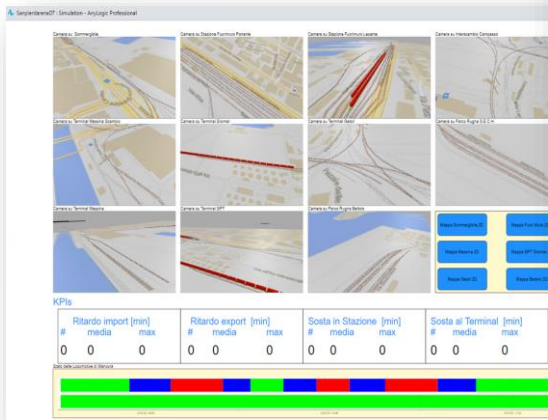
SampierdarenaDT : Simulation - AnyLogic Professional

Camera su Sommergibile
Camera su Stazione Fuorimuro Ponente
Camera su Stazione Fuorimuro Levante
Camera su Interscambio Campasso
Camera su Terminal Messina Scambio
Camera su Terminal Sintermar
Camera su Terminal Sech
Camera su Parco Rugna G.C.H.
Camera su Terminal Messina
Camera su Terminal SPT
Camera su Parco Rugna Bettole

Mappa Sommergibile 2D
Mappa Fuori Muro 2D
Mappa Messina 2D
Mappa SPT Sintermar
Mappa Sech 2D
Mappa Bettolo 2D

KPIs

| Ritardo import [min] | | | Ritardo export [min] | | | Sosta in Stazione [min] | | | Sosta al Terminal [min] | | |
|---|---|---|---|---|---|---|---|---|---|---|---|
| # | media | max | # | media | max | # | media | max | # | media | max |
| 0 | 0 | 0 | 0 | 0 | 0 | 0 | 0 | 0 | 0 | 0 | 0 |

Stato delle Locomotive di Manovra